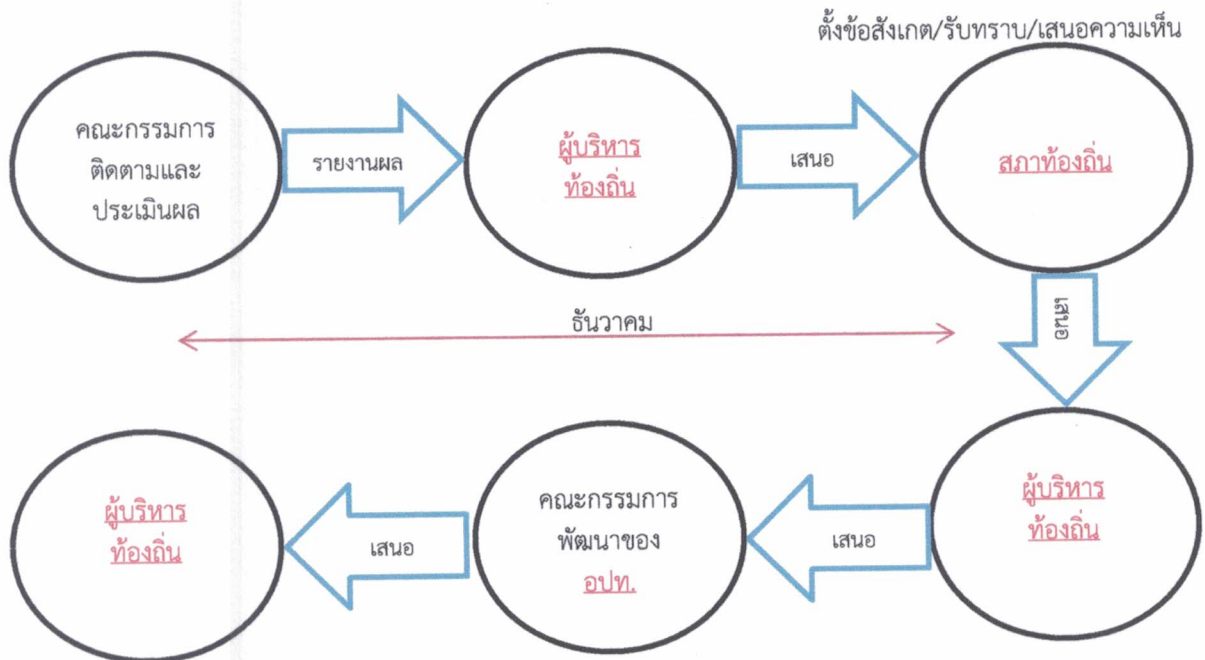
ตั้งข้อสังเกต/รับทราบ/เสนอความเห็น

คณะกรรมการติดตามและประเมินผล

รายงานผล

ผู้บริหารท้องถิ่น

เสนอ

สภาท้องถิ่น

ธันวาคม

เสนอ

ผู้บริหารท้องถิ่น

เสนอ

คณะกรรมการพัฒนาของ อปท.

เสนอ

ผู้บริหารท้องถิ่น